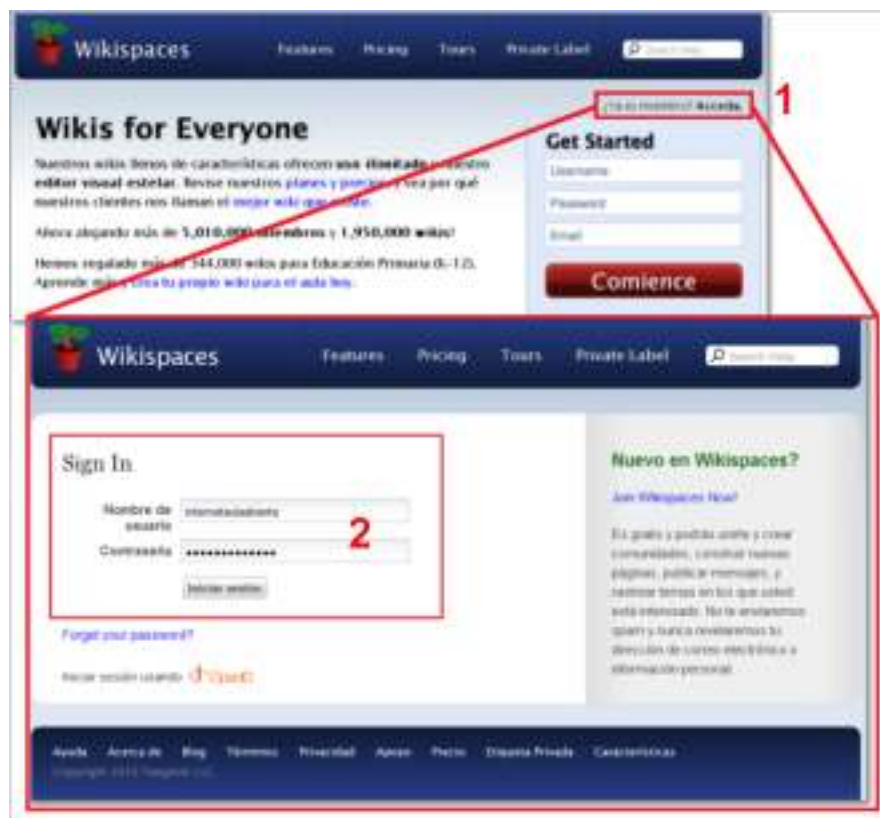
Wikispaces Features Pricing Tours Private Label Search Wikis

¿Ya es miembro? Acceda 1

Wikis for Everyone

Nuestros wikis llenos de características ofrecen uso ilimitado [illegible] editor visual estelar. Revise nuestros planes y precios y vea por qué nuestros clientes nos llaman el mejor wiki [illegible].

Ahora alojando más de 5,010,000 miembros y 1,950,000 wikis!

Hemos regalado más de 344,000 wikis para Educación Primaria (k-12). Aprende más y crea tu propio wiki para el aula hoy.

Get Started

Username

Password

Email

Comience

Wikispaces Features Pricing Tours Private Label Search Wikis

Sign In

Nombre de usuario informaticadoente

Contraseña ••••••••••••••

Iniciar sesión

2

Forgot your password?

Iniciar sesión usando OpenID

Nuevo en Wikispaces?

Join Wikispaces Now!

Es gratis y posible unirte y crear comunidades, construir nuevas páginas, publicar mensajes, y rastrear temas en los que usted está interesado. No le enviaremos spam y nunca revelaremos tu dirección de correo electrónico o información personal.

Ayuda Acerca de Blog Términos Privacidad Apoyo Precio Etiqueta Privada Características

Copyright 2013 Tangient LLC